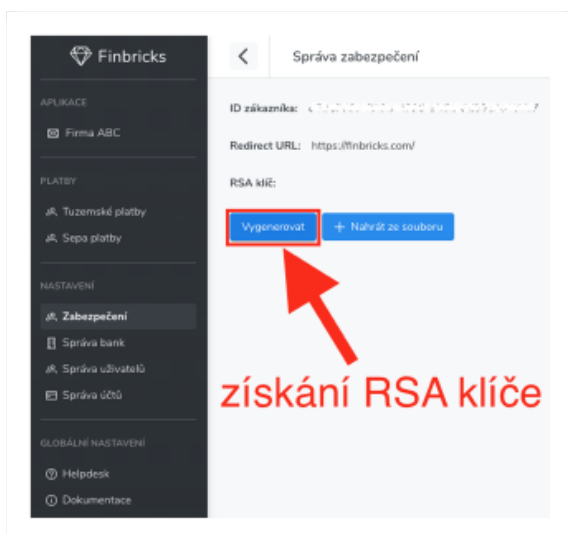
Finbricks

APLIKACE
Firma ABC

PLATBY
Tuzemské platby
Sepa platby

NASTAVENÍ
Zabezpečení
Správa bank
Správa uživatelů
Správa účtů

GLOBÁLNÍ NASTAVENÍ
Helpdesk
Dokumentace

<
Správa zabezpečení

ID zákazníka: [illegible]

Redirect URL: https://finbricks.com/

RSA klíč:

Vygenerovat
+ Nahrát ze souboru

získání RSA klíče